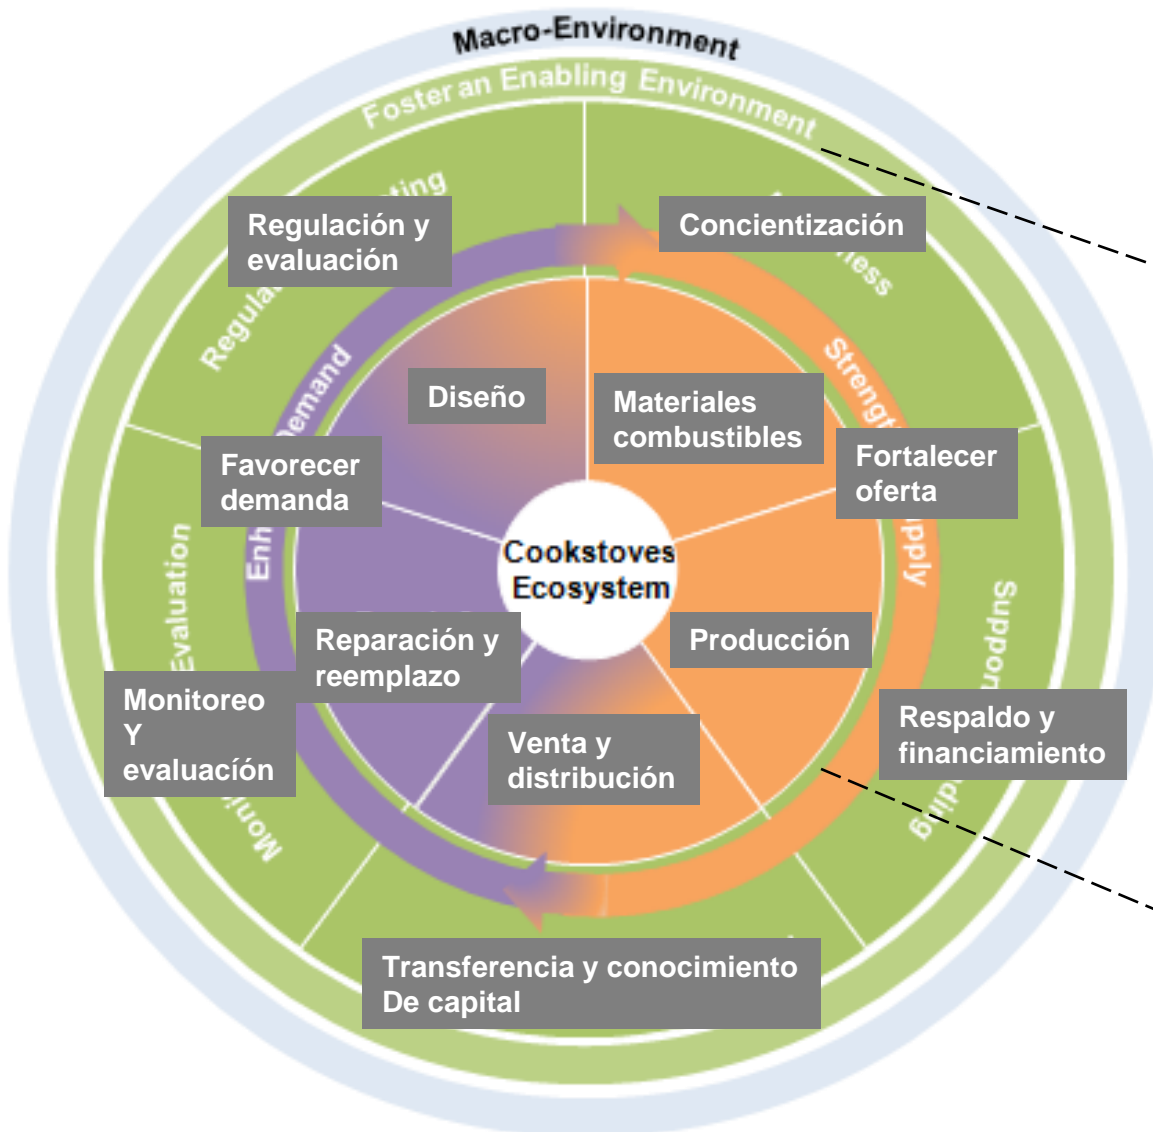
Macro-Environment

Foster an Enabling Environment

Regulación y evaluación

Concientización

Diseño

Materiales combustibles

Fortalecer oferta

Favorecer demanda

Cookstoves Ecosystem

Reparación y reemplazo

Producción

Monitoreo Y evaluación

Respaldo y financiamiento

Venta y distribución

Transferencia y conocimiento De capital